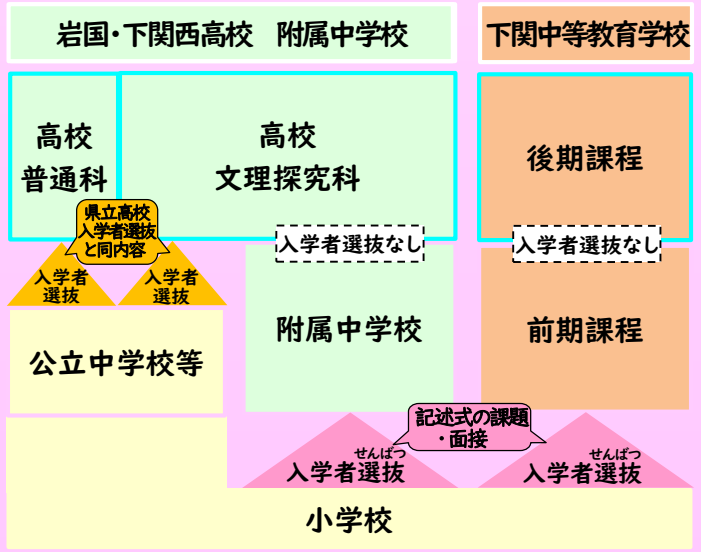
岩国・下関西高校　附属中学校

下関中等教育学校

高校
普通科

高校
文理探究科

後期課程

県立高校
入学者選抜
と同内容

入学者選抜なし

入学者選抜なし

入学者
選抜

入学者
選抜

附属中学校

前期課程

公立中学校等

記述式の課題
・面接

せんばつ
入学者選抜

せんばつ
入学者選抜

小学校